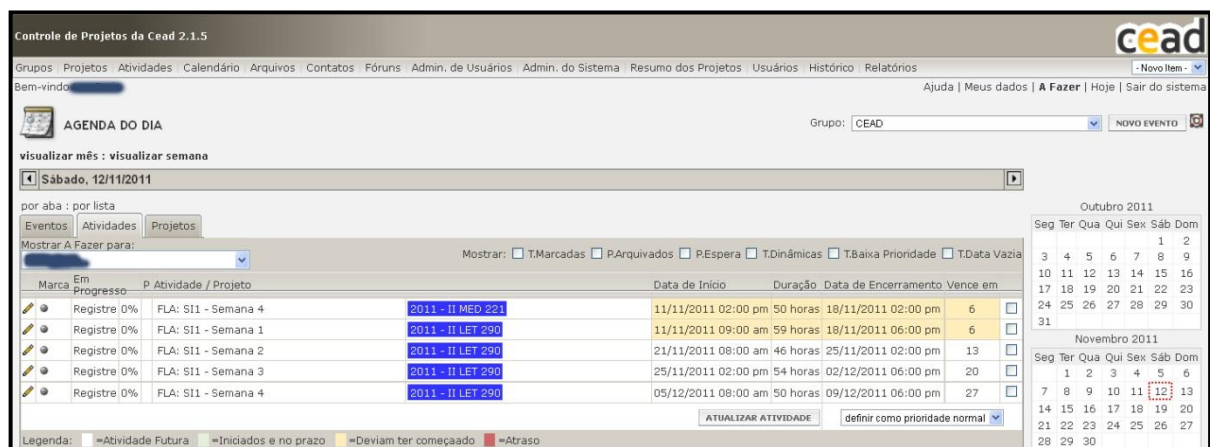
Controle de Projetos da Cead 2.1.5

cead

Grupos | Projetos | Atividades | Calendário | Arquivos | Contatos | Fóruns | Admin. de Usuários | Admin. do Sistema | Resumo dos Projetos | Usuários | Histórico | Relatórios

- Novo Item -

Bem-vindo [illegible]

Ajuda | Meus dados | A Fazer | Hoje | Sair do sistema

AGENDA DO DIA

Grupo: CEAD

NOVO EVENTO

visualizar mês : visualizar semana

Sábado, 12/11/2011

por aba : por lista

Eventos | Atividades | Projetos

Mostrar A Fazer para:

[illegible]

Mostrar: T.Marcadas P.Arquivados P.Espera T.Dinâmicas T.Baixa Prioridade T.Data Vazia

| Marca | Em Progresso | P | Atividade / Projeto | | Data de Início | Duração | Data de Encerramento | Vence em | |
|---|---|---|---|---|---|---|---|---|---|
| | Registre 0% | | FLA: SI1 - Semana 4 | 2011 - II MED 221 | 11/11/2011 02:00 pm | 50 horas | 18/11/2011 02:00 pm | 6 | |
| | Registre 0% | | FLA: SI1 - Semana 1 | 2011 - II LET 290 | 11/11/2011 09:00 am | 59 horas | 18/11/2011 06:00 pm | 6 | |
| | Registre 0% | | FLA: SI1 - Semana 2 | 2011 - II LET 290 | 21/11/2011 08:00 am | 46 horas | 25/11/2011 02:00 pm | 13 | |
| | Registre 0% | | FLA: SI1 - Semana 3 | 2011 - II LET 290 | 25/11/2011 02:00 pm | 54 horas | 02/12/2011 06:00 pm | 20 | |
| | Registre 0% | | FLA: SI1 - Semana 4 | 2011 - II LET 290 | 05/12/2011 08:00 am | 50 horas | 09/12/2011 06:00 pm | 27 | |

ATUALIZAR ATIVIDADE

definir como prioridade normal

Legenda: =Atividade Futura =Iniciados e no prazo =Deviam ter começado =Atraso

Outubro 2011

| Seg | Ter | Qua | Qui | Sex | Sáb | Dom |
|---|---|---|---|---|---|---|
| | | | | | 1 | 2 |
| 3 | 4 | 5 | 6 | 7 | 8 | 9 |
| 10 | 11 | 12 | 13 | 14 | 15 | 16 |
| 17 | 18 | 19 | 20 | 21 | 22 | 23 |
| 24 | 25 | 26 | 27 | 28 | 29 | 30 |
| 31 | | | | | | |

Novembro 2011

| Seg | Ter | Qua | Qui | Sex | Sáb | Dom |
|---|---|---|---|---|---|---|
| | 1 | 2 | 3 | 4 | 5 | 6 |
| 7 | 8 | 9 | 10 | 11 | 12 | 13 |
| 14 | 15 | 16 | 17 | 18 | 19 | 20 |
| 21 | 22 | 23 | 24 | 25 | 26 | 27 |
| 28 | 29 | 30 | | | | |